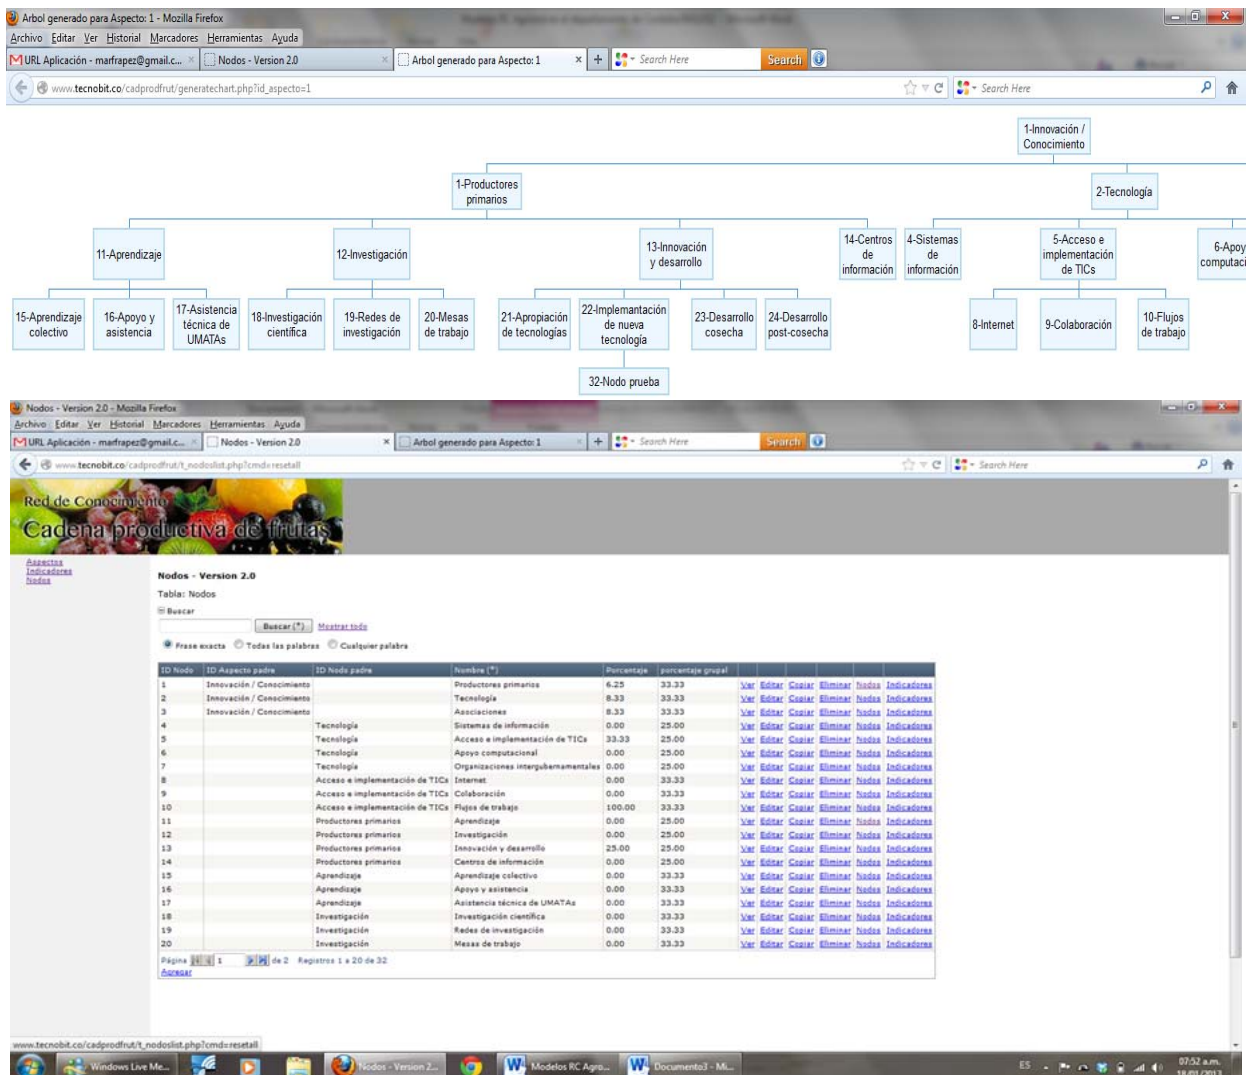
Arbol generado para Aspecto: 1 - Mozilla Firefox
Archivo Editar Ver Historial Marcadores Herramientas Ayuda
URL Aplicación - marfrapez@gmail.c... Nodos - Version 2.0 Arbol generado para Aspecto: 1 + Search Here Search
www.tecnobit.co/cadprodfrut/generatechart.php?id_aspecto=1 Search Here

1-Innovación / Conocimiento
1-Productores primarios
2-Tecnología
11-Aprendizaje
12-Investigación
13-Innovación y desarrollo
14-Centros de información
4-Sistemas de información
5-Acceso e implementación de TICs
6-Apoy computaci
15-Aprendizaje colectivo
16-Apoyo y asistencia
17-Asistencia técnica de UMATAs
18-Investigación científica
19-Redes de investigación
20-Mesas de trabajo
21-Apropiación de tecnologías
22-Implamentación de nueva tecnología
23-Desarrollo cosecha
24-Desarrollo post-cosecha
8-Internet
9-Colaboración
10-Flujos de trabajo
32-Nodo prueba

Nodos - Version 2.0 - Mozilla Firefox
Archivo Editar Ver Historial Marcadores Herramientas Ayuda
URL Aplicación - marfrapez@gmail.c... Nodos - Version 2.0 Arbol generado para Aspecto: 1 + Search Here Search
www.tecnobit.co/cadprodfrut/t_nodoslist.php?cmd=resetall Search Here

Red de Conocimiento
Cadena productiva de frutas

Aspectos
Indicadores
Nodos

Nodos - Version 2.0
Tabla: Nodos
Buscar
Buscar (*) Mostrar todo
Frase exacta Todas las palabras Cualquier palabra

| ID Nodo | ID Aspecto padre | ID Nodo padre | Nombre (*) | Porcentaje | porcentaje grupal | |
|---|---|---|---|---|---|---|
| 1 | Innovación / Conocimiento | | Productores primarios | 6.25 | 33.33 | Ver Editar Copiar Eliminar Nodos Indicadores |
| 2 | Innovación / Conocimiento | | Tecnología | 8.33 | 33.33 | Ver Editar Copiar Eliminar Nodos Indicadores |
| 3 | Innovación / Conocimiento | | Asociaciones | 8.33 | 33.33 | Ver Editar Copiar Eliminar Nodos Indicadores |
| 4 | | Tecnología | Sistemas de información | 0.00 | 25.00 | Ver Editar Copiar Eliminar Nodos Indicadores |
| 5 | | Tecnología | Acceso e implementación de TICs | 33.33 | 25.00 | Ver Editar Copiar Eliminar Nodos Indicadores |
| 6 | | Tecnología | Apoyo computacional | 0.00 | 25.00 | Ver Editar Copiar Eliminar Nodos Indicadores |
| 7 | | Tecnología | Organizaciones intergubernamentales | 0.00 | 25.00 | Ver Editar Copiar Eliminar Nodos Indicadores |
| 8 | | Acceso e implementación de TICs | Internet | 0.00 | 33.33 | Ver Editar Copiar Eliminar Nodos Indicadores |
| 9 | | Acceso e implementación de TICs | Colaboración | 0.00 | 33.33 | Ver Editar Copiar Eliminar Nodos Indicadores |
| 10 | | Acceso e implementación de TICs | Flujos de trabajo | 100.00 | 33.33 | Ver Editar Copiar Eliminar Nodos Indicadores |
| 11 | | Productores primarios | Aprendizaje | 0.00 | 25.00 | Ver Editar Copiar Eliminar Nodos Indicadores |
| 12 | | Productores primarios | Investigación | 0.00 | 25.00 | Ver Editar Copiar Eliminar Nodos Indicadores |
| 13 | | Productores primarios | Innovación y desarrollo | 25.00 | 25.00 | Ver Editar Copiar Eliminar Nodos Indicadores |
| 14 | | Productores primarios | Centros de información | 0.00 | 25.00 | Ver Editar Copiar Eliminar Nodos Indicadores |
| 15 | | Aprendizaje | Aprendizaje colectivo | 0.00 | 33.33 | Ver Editar Copiar Eliminar Nodos Indicadores |
| 16 | | Aprendizaje | Apoyo y asistencia | 0.00 | 33.33 | Ver Editar Copiar Eliminar Nodos Indicadores |
| 17 | | Aprendizaje | Asistencia técnica de UMATAs | 0.00 | 33.33 | Ver Editar Copiar Eliminar Nodos Indicadores |
| 18 | | Investigación | Investigación científica | 0.00 | 33.33 | Ver Editar Copiar Eliminar Nodos Indicadores |
| 19 | | Investigación | Redes de investigación | 0.00 | 33.33 | Ver Editar Copiar Eliminar Nodos Indicadores |
| 20 | | Investigación | Mesas de trabajo | 0.00 | 33.33 | Ver Editar Copiar Eliminar Nodos Indicadores |

Página 1 de 2 Registros 1 a 20 de 32
Agregar

www.tecnobit.co/cadprodfrut/t_nodoslist.php?cmd=resetall
Windows Live Me... Nodos - Version 2... Modelos RC Agro... Documento3 - Mi...
ES 07:52 a.m. 18/01/2013